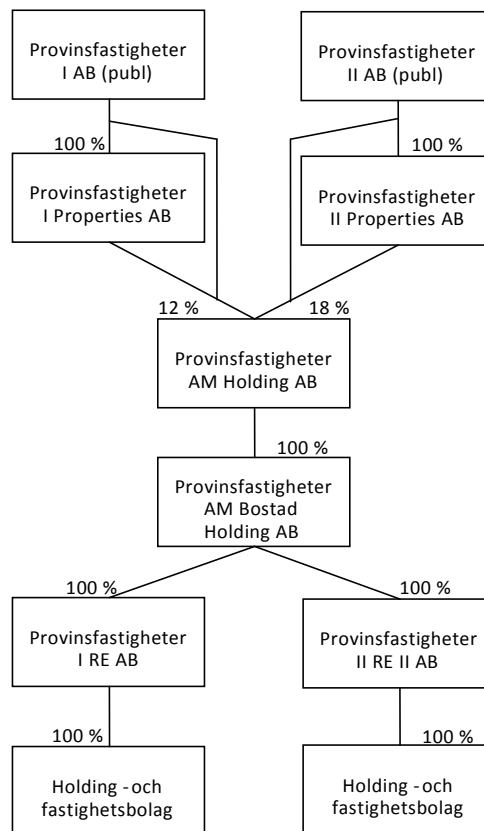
Provinsfastigheter I AB (publ)

Provinsfastigheter II AB (publ)

100 %

100 %

Provinsfastigheter I Properties AB

Provinsfastigheter II Properties AB

12 %

18 %

Provinsfastigheter AM Holding AB

100 %

Provinsfastigheter AM Bostad Holding AB

100 %

100 %

Provinsfastigheter I RE AB

Provinsfastigheter II RE II AB

100 %

100 %

Holding -och fastighetsbolag

Holding -och fastighetsbolag